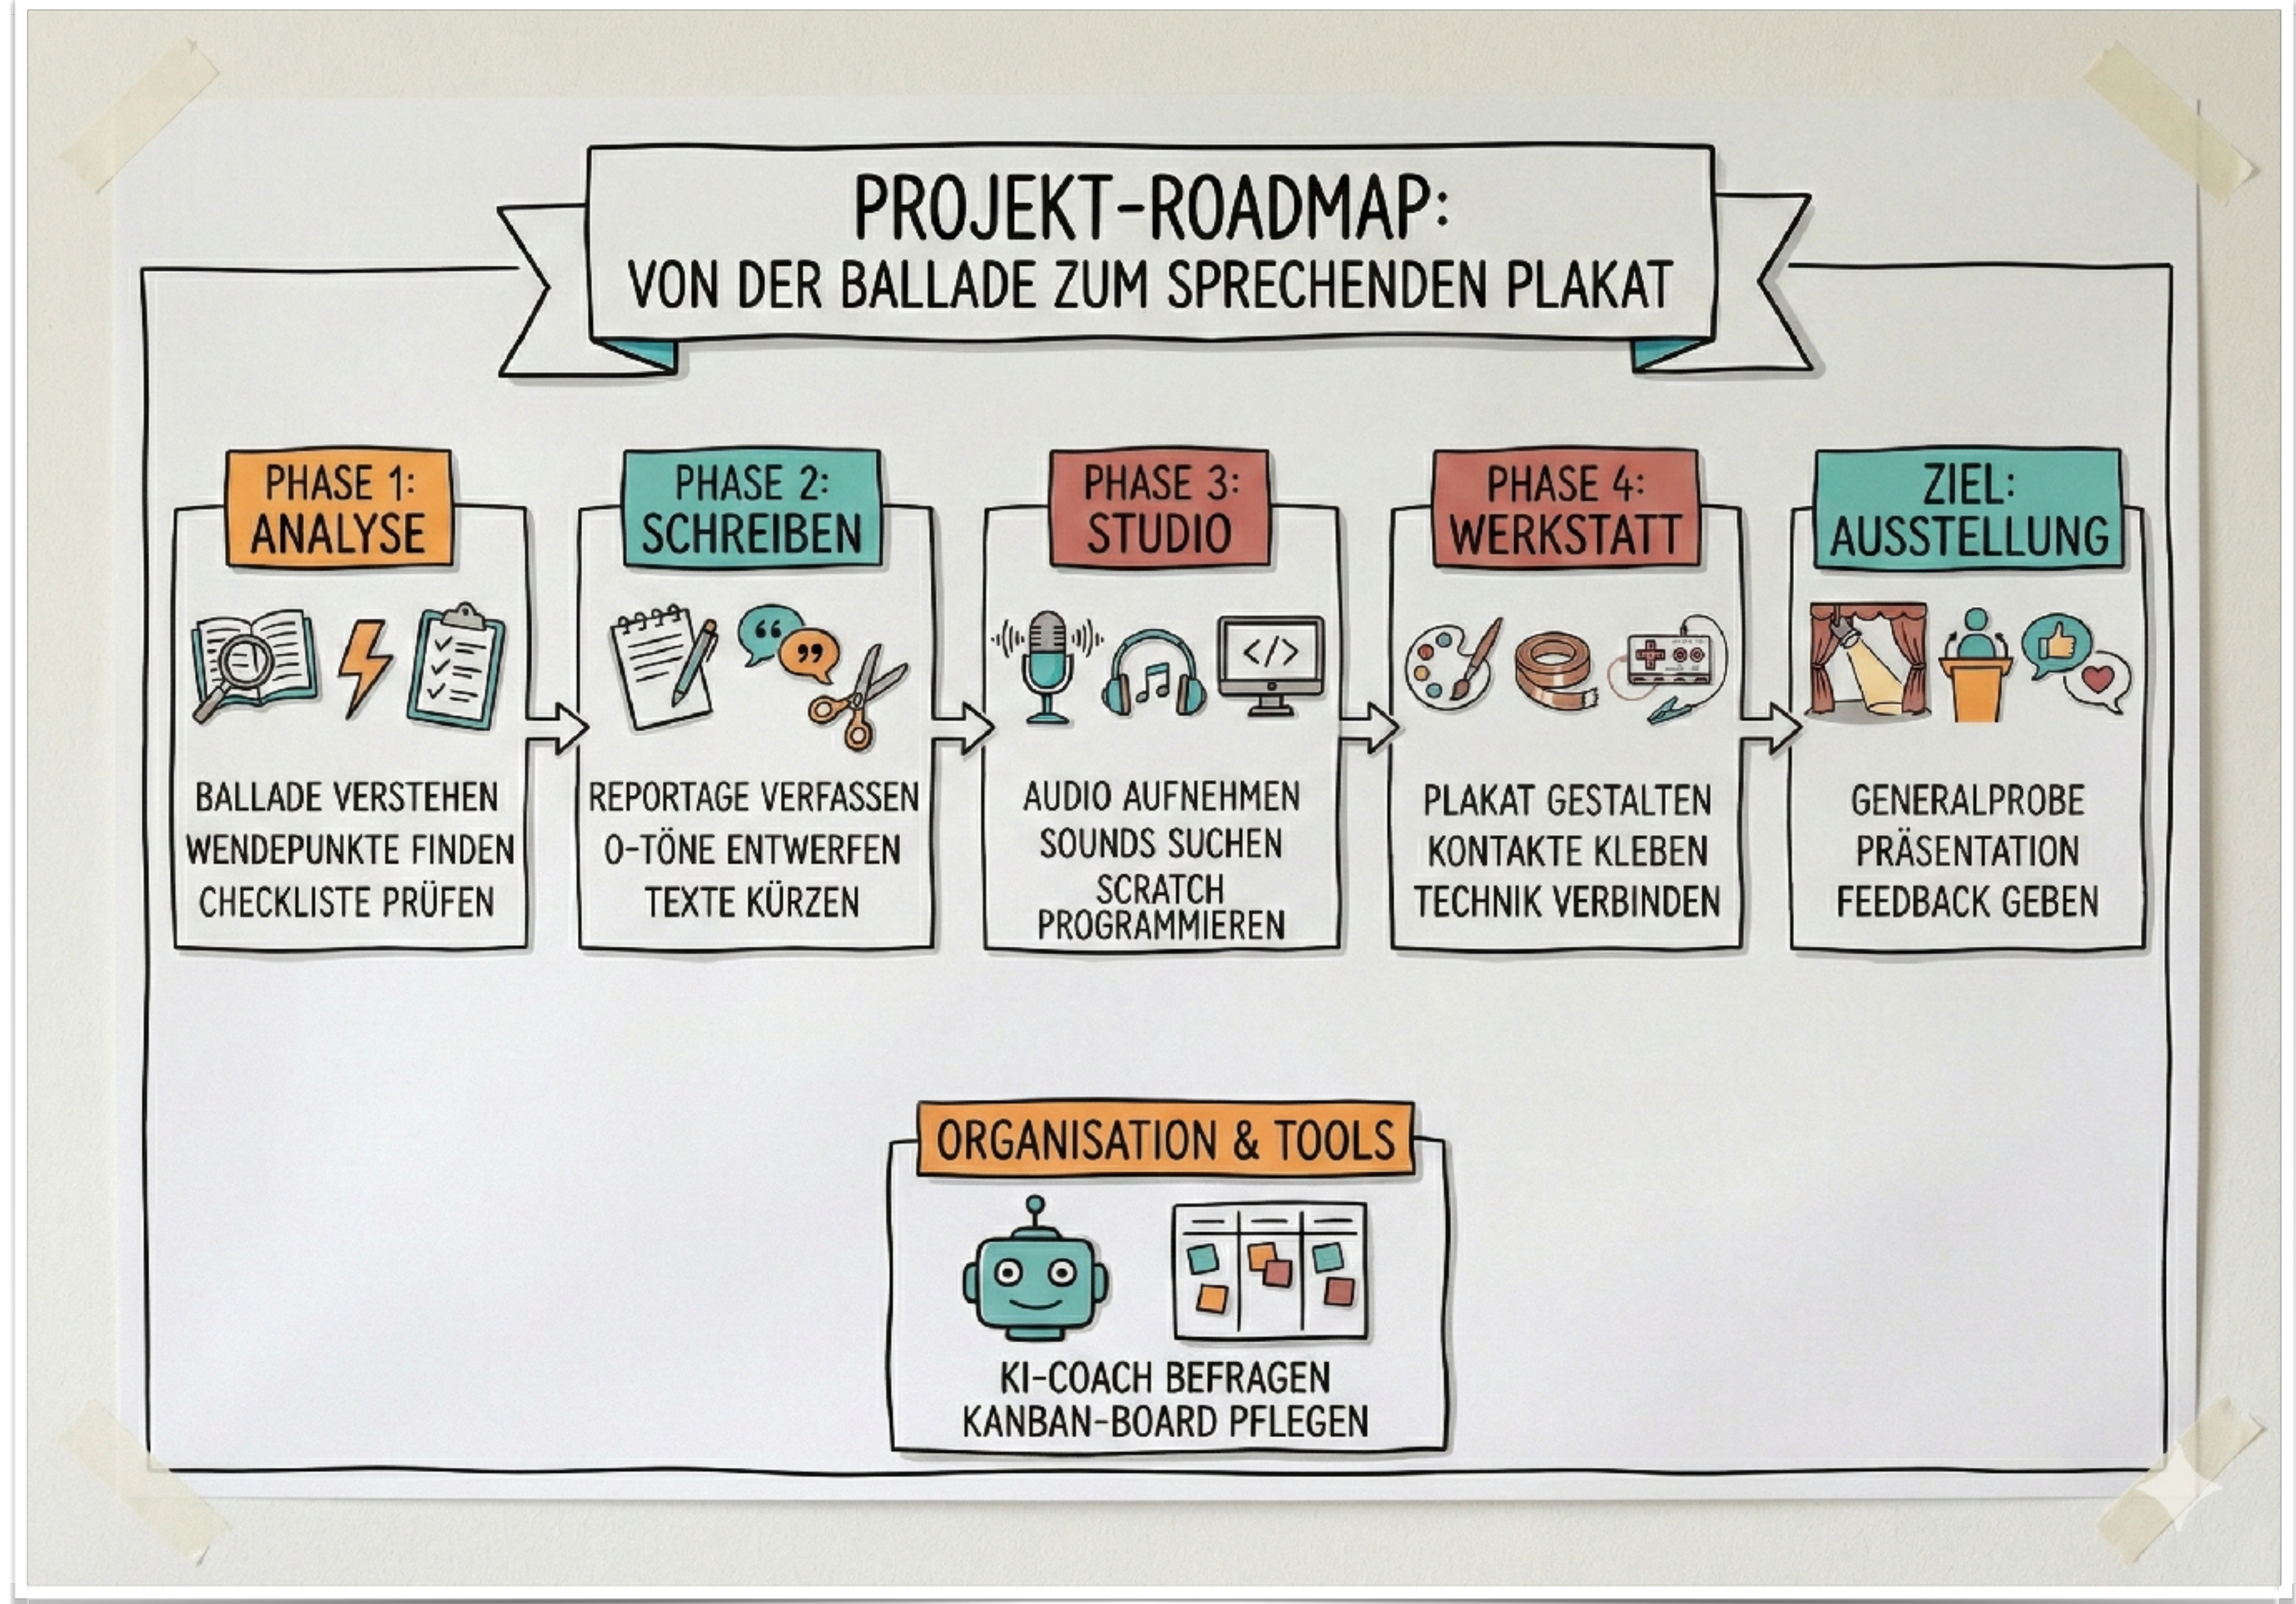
PROJEKT-ROADMAP:
VON DER BALLADE ZUM SPRECHENDEN PLAKAT

PHASE 1:
ANALYSE

BALLADE VERSTEHEN
WENDEPUNKTE FINDEN
CHECKLISTE PRÜFEN

PHASE 2:
SCHREIBEN

REPORTAGE VERFASSEN
O-TÖNE ENTWERFEN
TEXTE KÜRZEN

PHASE 3:
STUDIO

</>

AUDIO AUFNEHMEN
SOUNDS SUCHEN
SCRATCH PROGRAMMIEREN

PHASE 4:
WERKSTATT

PLAKAT GESTALTEN
KONTAKTE KLEBEN
TECHNIK VERBINDEN

ZIEL:
AUSSTELLUNG

GENERALPROBE
PRÄSENTATION
FEEDBACK GEBEN

ORGANISATION & TOOLS

KI-COACH BEFRAGEN
KANBAN-BOARD PFLEGEN